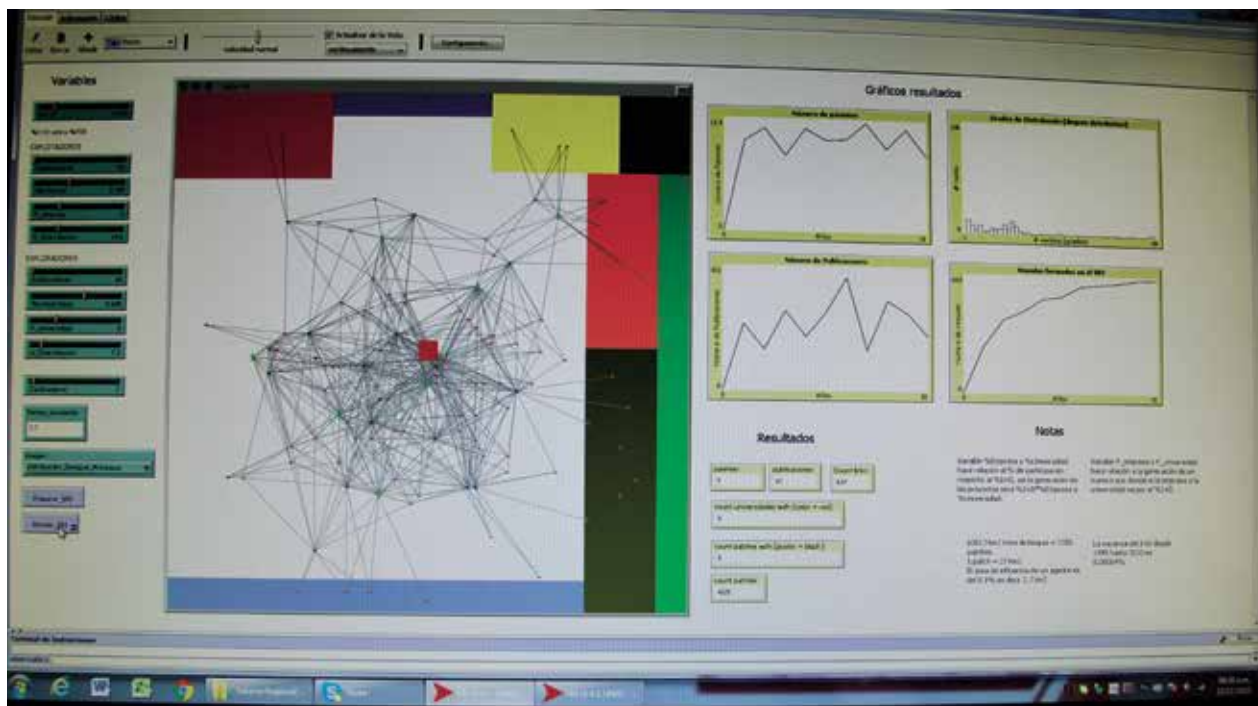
Variables

Gráficos resultados

Número de patentes

Gráfico de Distribución (Bloques Distribución)

Número de Publicaciones

Resultados

Notas

patentes

publicaciones

count universidades with [color = red]

count patentes with [color = black]

count patentes

Actualizar de la vista

Configuración...

velocidad normal

Setup_SRI

Iniciar_SRI

Centro de Instrucciones